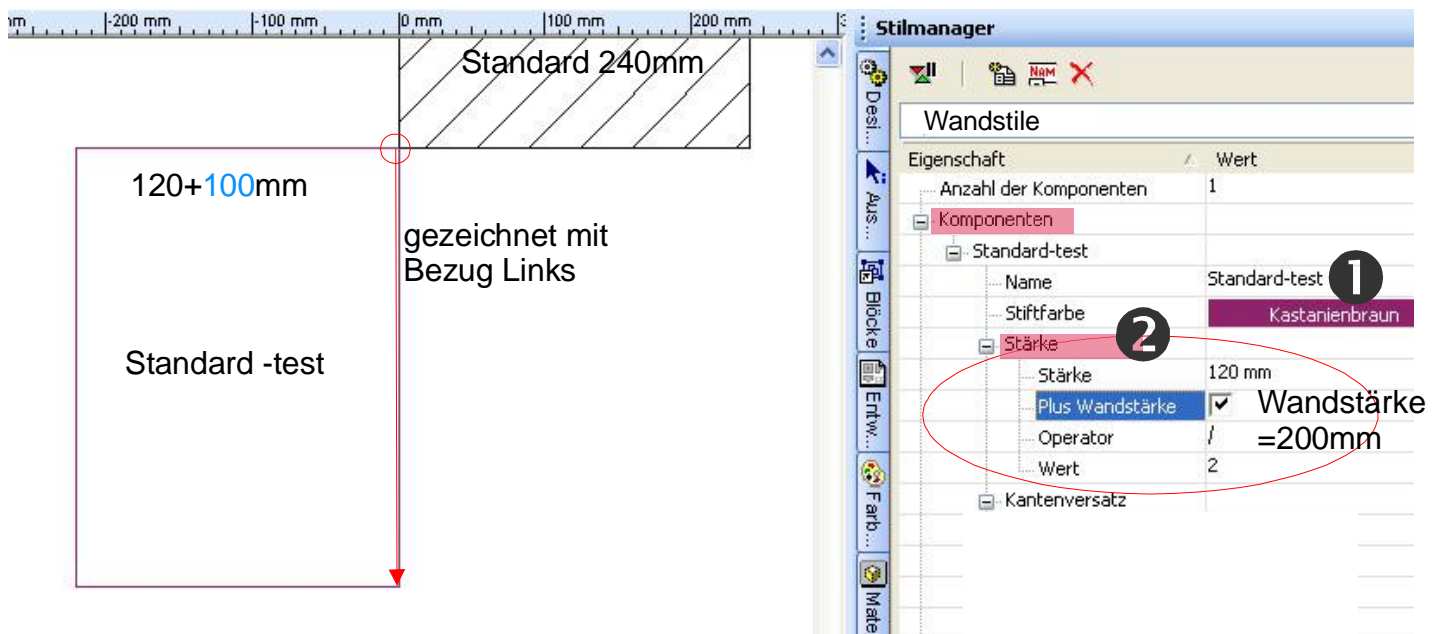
mm |-200 mm |-100 mm |0 mm |100 mm |200 mm

Standard 240mm

120+100mm

gezeichnet mit Bezug Links

Standard -test

Stilmanager

Desi...
Aus...
Blöcke
Entw...
Farb...
Mate

Wandstile

| Eigenschaft | Wert |
|---|---|
| Anzahl der Komponenten | 1 |
| Komponenten | |
| Standard-test | |
| Name | Standard-test ❶ |
| Stiftfarbe | Kastanienbraun |
| Stärke ❷ | |
| Stärke | 120 mm |
| Plus Wandstärke | ✔ |
| Operator | / |
| Wert | 2 |
| Kantenversatz | |

Wandstärke =200mm